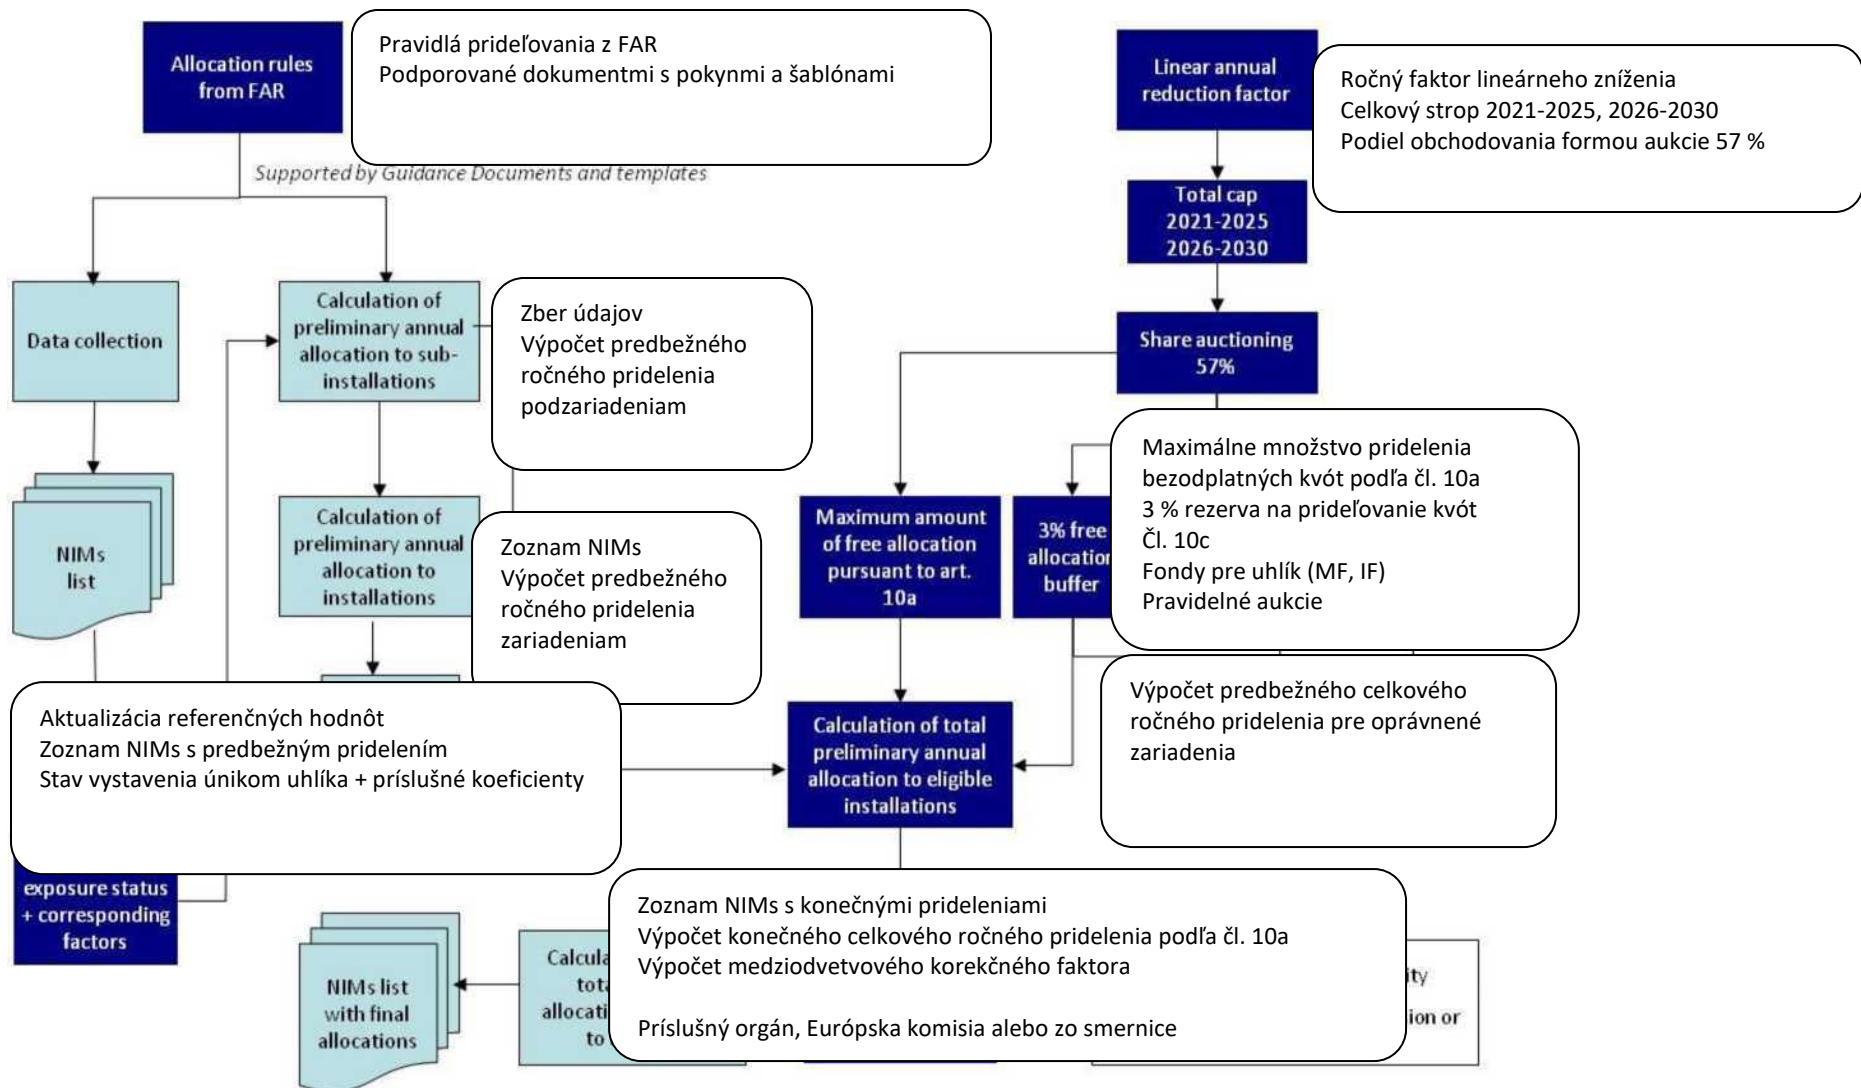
Allocation rules from FAR

Pravidlá prideľovania z FAR
Podporované dokumentmi s pokynmi a šablónami

Supported by Guidance Documents and templates

Linear annual reduction factor

Ročný faktor lineárneho zníženia
Celkový strop 2021-2025, 2026-2030
Podiel obchodovania formou aukcie 57 %

Total cap 2021-2025 2026-2030

Data collection

Calculation of preliminary annual allocation to sub-installations

Zber údajov
Výpočet predbežného ročného pridelenia podzariadeniam

Share auctioning 57%

NIMs list

Calculation of preliminary annual allocation to installations

Zoznam NIMs
Výpočet predbežného ročného pridelenia zariadeniam

Maximum amount of free allocation pursuant to art. 10a

3% free allocatio buffer

Maximálne množstvo pridelenia bezodplatných kvót podľa čl. 10a
3 % rezerva na prideľovanie kvót
Čl. 10c
Fondy pre uhlík (MF, IF)
Pravidelné aukcie

Výpočet predbežného celkového ročného pridelenia pre oprávnené zariadenia

Aktualizácia referenčných hodnôt
Zoznam NIMs s predbežným pridelením
Stav vystavenia únikom uhlíka + príslušné koeficienty

Calculation of total preliminary annual allocation to eligible installations

exposure status + corresponding factors

NIMs list with final allocations

Calcula tota allocati to

Zoznam NIMs s konečnými prideleniami
Výpočet konečného celkového ročného pridelenia podľa čl. 10a
Výpočet medziodvetvového korekčného faktora

Príslušný orgán, Európska komisia alebo zo smernice

ity
ion or